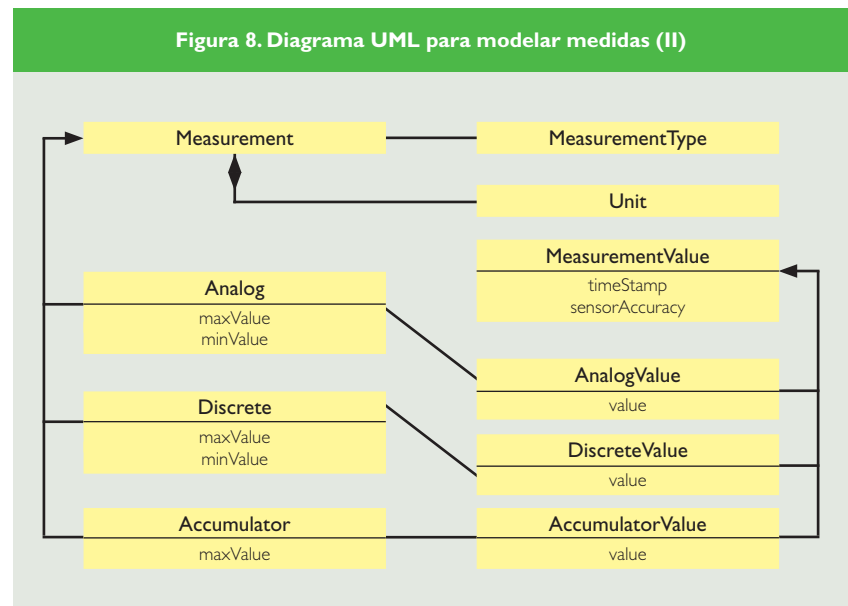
Figura 8. Diagrama UML para modelar medidas (II)

Measurement

MeasurementType

Unit

MeasurementValue
timeStamp
sensorAccuracy

Analog
maxValue
minValue

AnalogValue
value

Discrete
maxValue
minValue

DiscreteValue
value

Accumulator
maxValue

AccumulatorValue
value